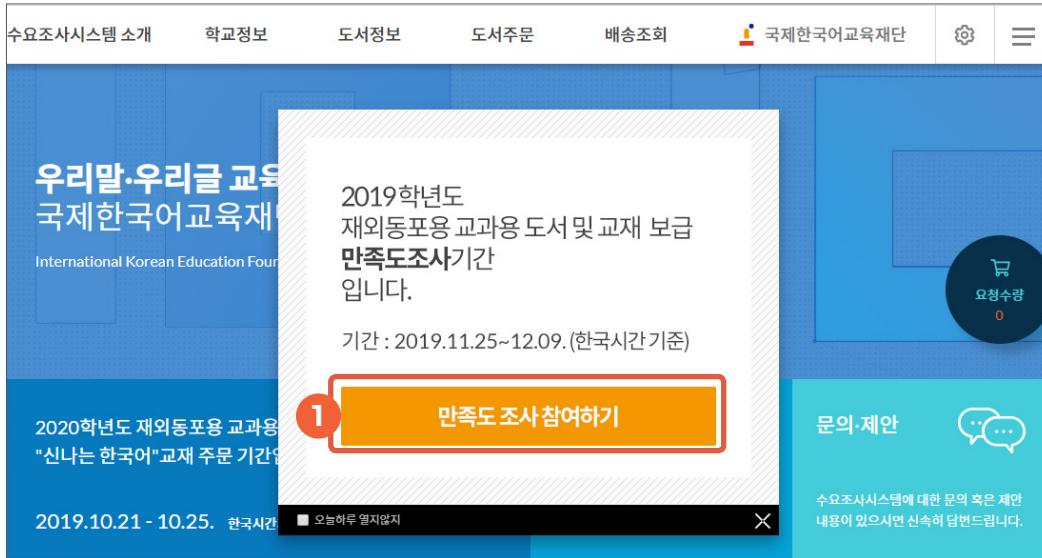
수요조사시스템 소개 학교정보 도서정보 도서주문 배송조회 국제한국어교육재단

우리말·우리글 교육
국제한국어교육재
International Korean Education Foun

2019학년도
재외동포용 교과용 도서 및 교재 보급
만족도조사기간
입니다.

기간 : 2019.11.25~12.09. (한국시간 기준)

1

만족도 조사 참여하기

오늘하루 열지않기

요청수량
0

2020학년도 재외동포용 교과용
"신나는 한국어"교재 주문 기간
2019.10.21 - 10.25. 한국시간

문의·제안

수요조사시스템에 대한 문의 혹은 제안 내용이 있으시면 신속히 답변드립니다.